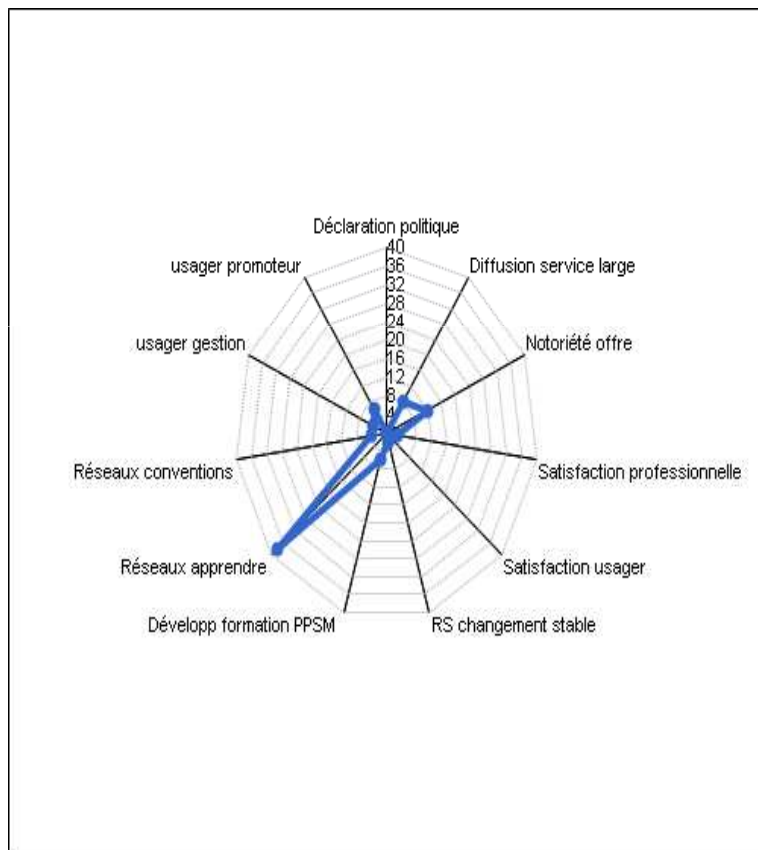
Déclaration politique
40
36
32
28
24
20
16
12
8
4
Diffusion service large
Notoriété offre
Satisfaction professionnelle
Satisfaction usager
RS changement stable
Développ formation PPSM
Réseaux apprendre
Réseaux conventions
usager gestion
usager promoteur